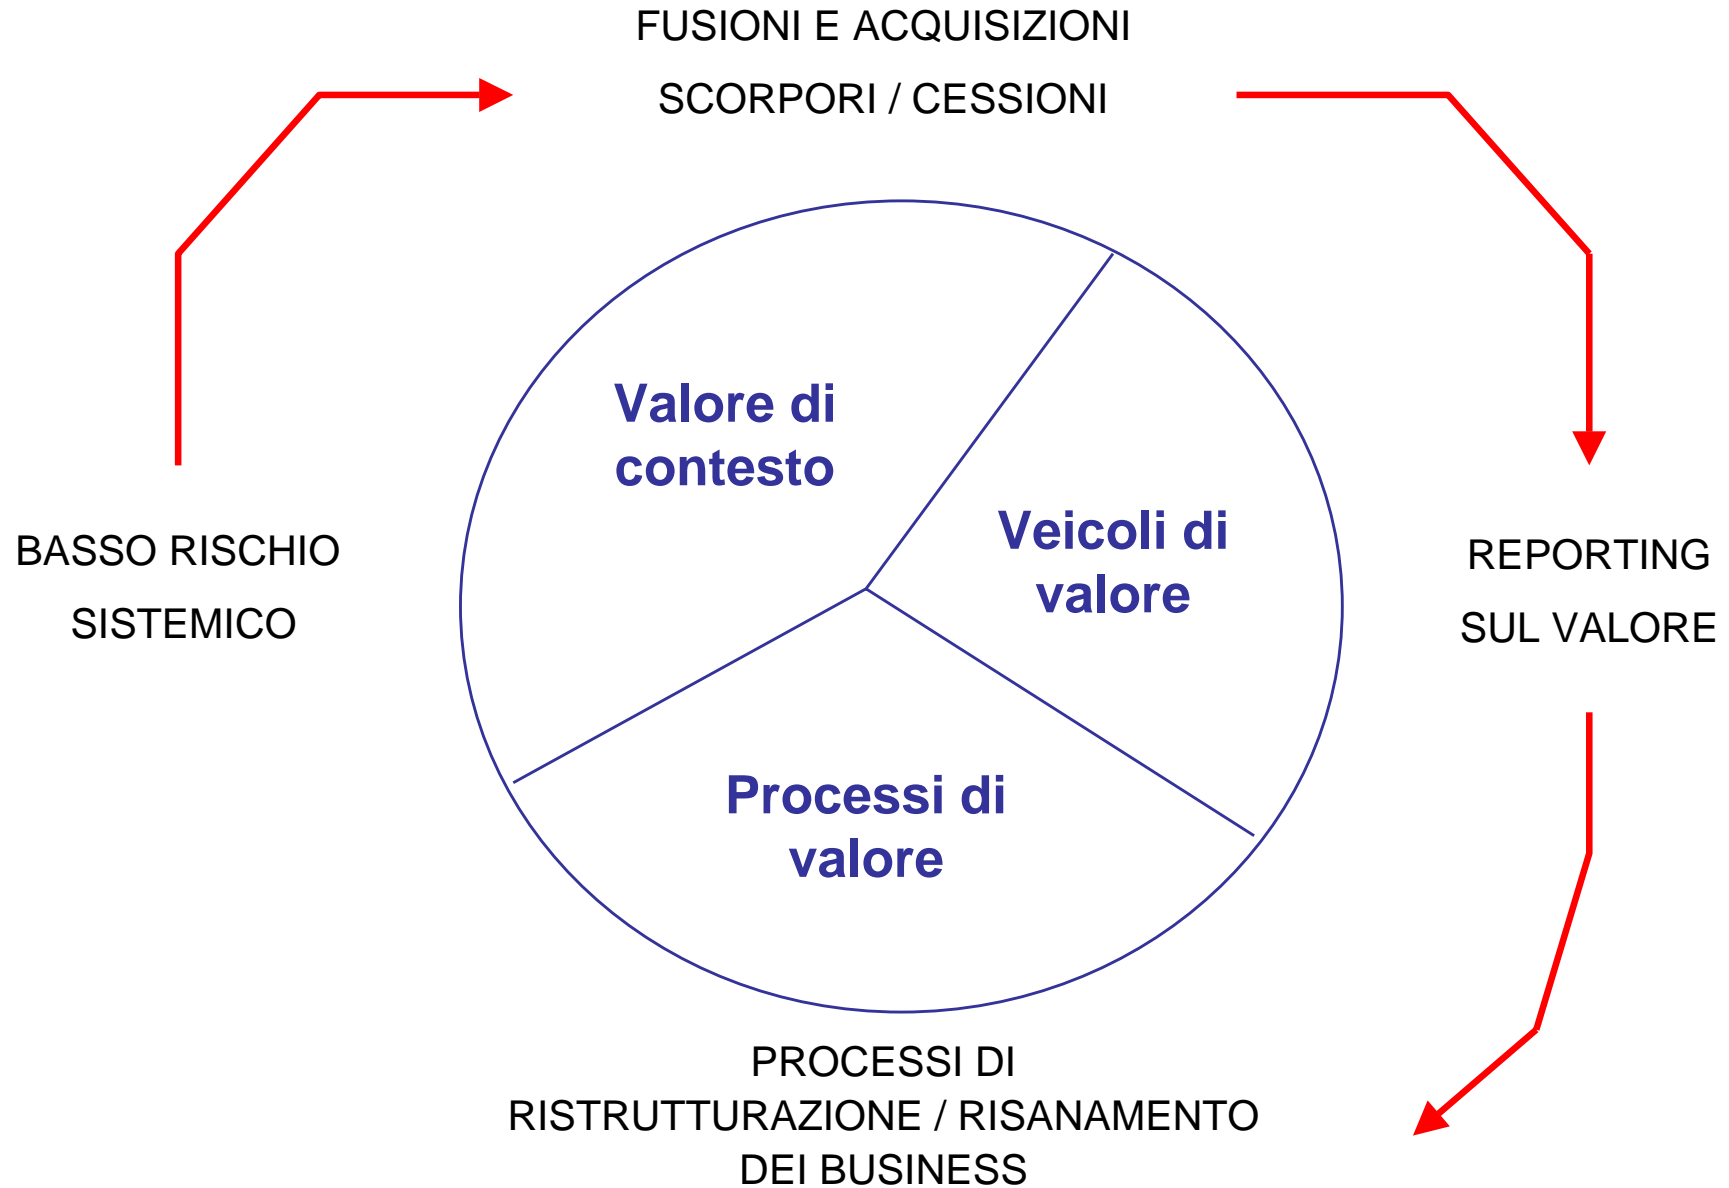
FUSIONI E ACQUISIZIONI

SCORPORI / CESSIONI

BASSO RISCHIO

SISTEMICO

Valore di contesto

Veicoli di valore

Processi di valore

REPORTING

SUL VALORE

PROCESSI DI RISTRUTTURAZIONE / RISANAMENTO DEI BUSINESS